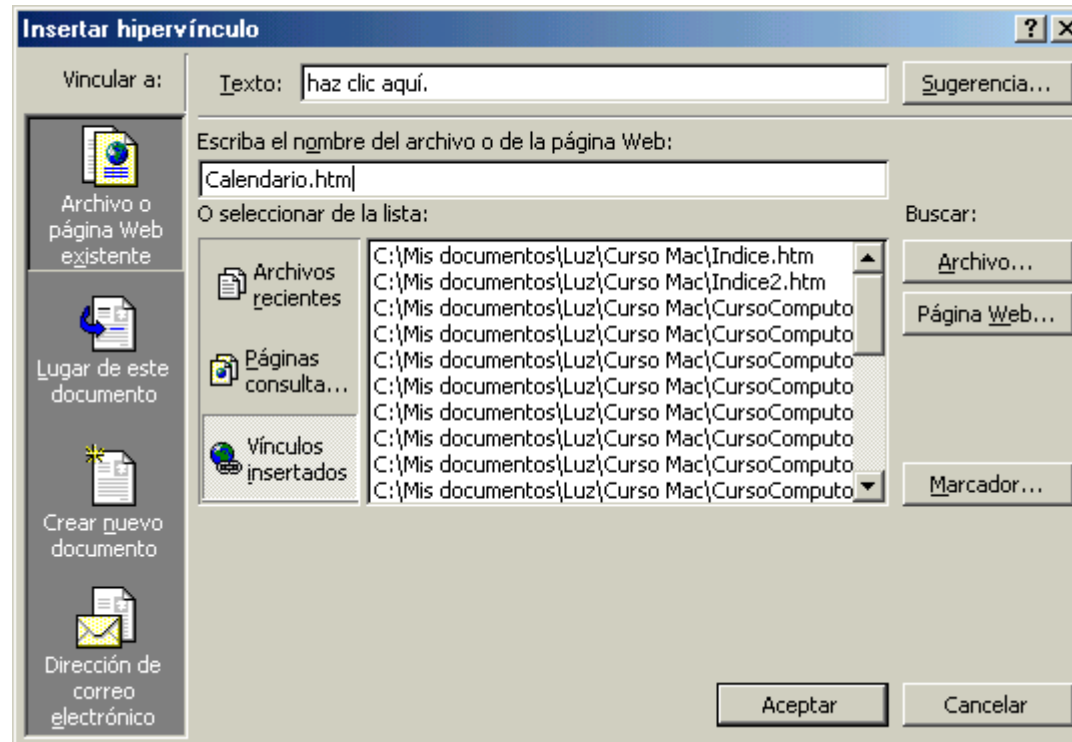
Insertar hipervínculo

?

Vincular a:

Texto: haz clic aquí.

Sugerencia...

Archivo o página Web existente

Lugar de este documento

Crear nuevo documento

Dirección de correo electrónico

Escriba el nombre del archivo o de la página Web:

Calendario.htm

O seleccionar de la lista:

Buscar:

Archivos recientes

Páginas consulta...

Vínculos insertados

C:\Mis documentos\Luz\Curso Mac\Indice.htm
C:\Mis documentos\Luz\Curso Mac\Indice2.htm
C:\Mis documentos\Luz\Curso Mac\CursoComputo
C:\Mis documentos\Luz\Curso Mac\CursoComputo
C:\Mis documentos\Luz\Curso Mac\CursoComputo
C:\Mis documentos\Luz\Curso Mac\CursoComputo
C:\Mis documentos\Luz\Curso Mac\CursoComputo
C:\Mis documentos\Luz\Curso Mac\CursoComputo
C:\Mis documentos\Luz\Curso Mac\CursoComputo
C:\Mis documentos\Luz\Curso Mac\CursoComputo

Archivo...

Página Web...

Marcador...

Aceptar

Cancelar